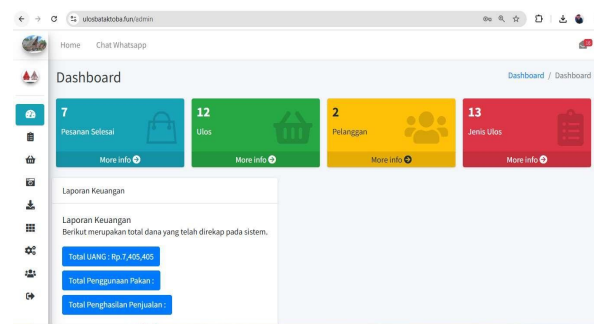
ulosbataktoba.fun/admin

Home Chat Whatsapp

Dashboard

Dashboard / Dashboard

7
Pesanan Selesai
More info

12
Ulos
More info

2
Pelanggan
More info

13
Jenis Ulos
More info

Laporan Keuangan

Laporan Keuangan
Berikut merupakan total dana yang telah direkap pada sistem.

Total UANG : Rp.7,405,405

Total Penggunaan Pakan :

Total Penghasilan Penjualan :